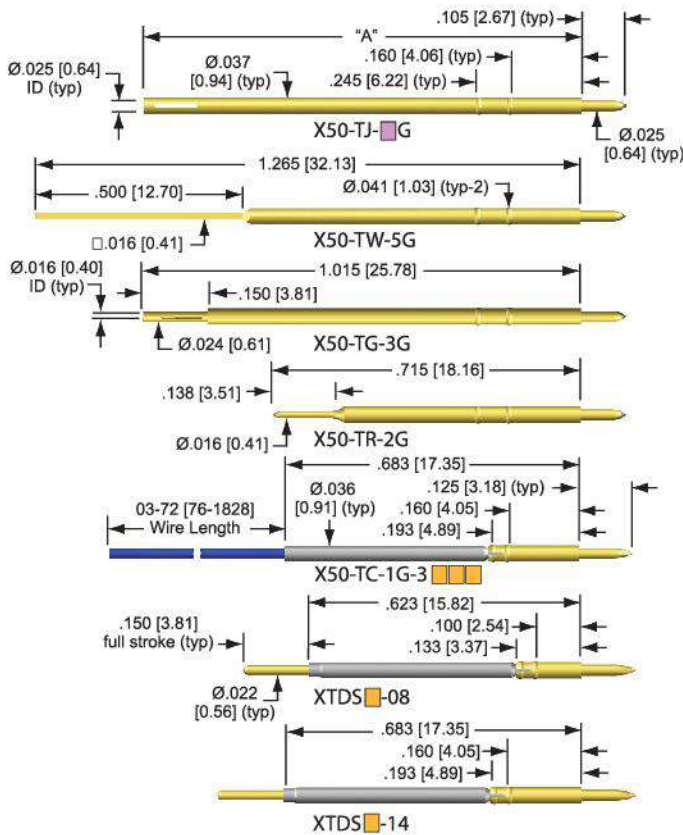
"A"
.105 [2.67] (typ)
Ø.025 [0.64] ID (typ)
Ø.037 [0.94] (typ)
.160 [4.06] (typ)
.245 [6.22] (typ)
X50-TJ-G
Ø.025 [0.64] (typ)

1.265 [32.13]
.500 [12.70]
Ø.041 [1.03] (typ-2)
□.016 [0.41]
X50-TW-5G

Ø.016 [0.40] ID (typ)
1.015 [25.78]
.150 [3.81]
Ø.024 [0.61]
X50-TG-3G

.715 [18.16]
.138 [3.51]
Ø.016 [0.41]
X50-TR-2G

.683 [17.35]
.125 [3.18] (typ)
03-72 [76-1828] Wire Length
Ø.036 [0.91] (typ)
.160 [4.05]
.193 [4.89]
X50-TC-1G-3

.623 [15.82]
.150 [3.81] full stroke (typ)
.100 [2.54]
.133 [3.37]
Ø.022 [0.56] (typ)
XTDS-08

.683 [17.35]
.160 [4.05]
.193 [4.89]
XTDS-14